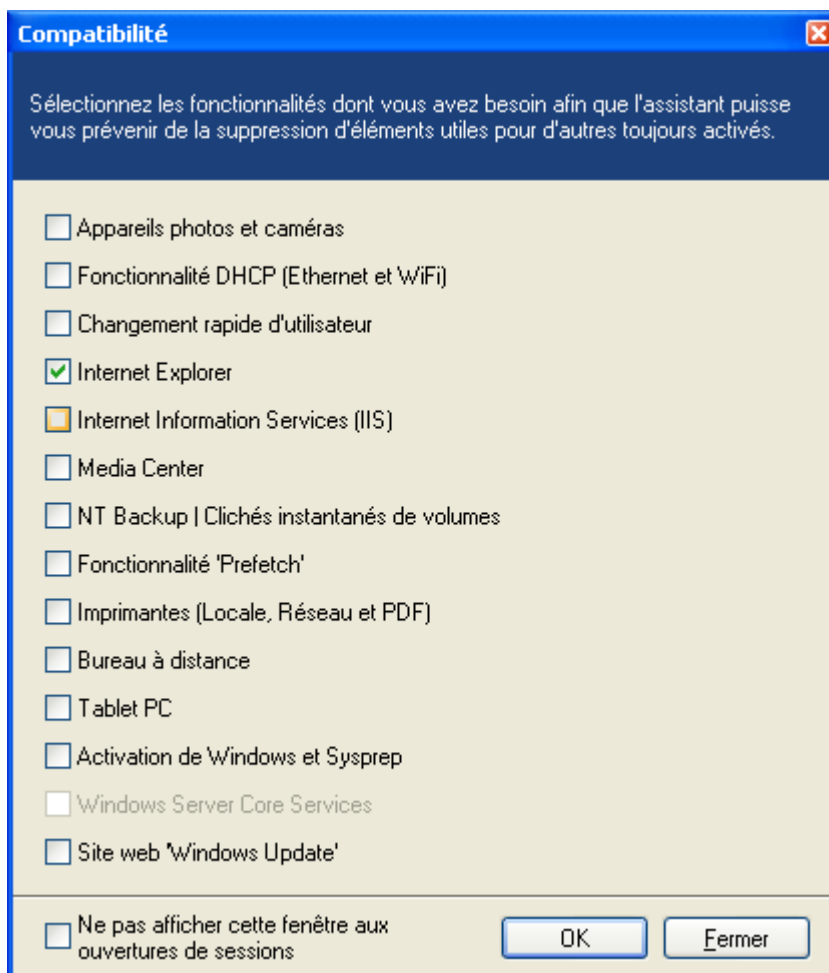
Compatibilité

Sélectionnez les fonctionnalités dont vous avez besoin afin que l'assistant puisse vous prévenir de la suppression d'éléments utiles pour d'autres toujours activés.

Appareils photos et caméras

Fonctionnalité DHCP (Ethernet et WiFi)

Changement rapide d'utilisateur

Internet Explorer

Internet Information Services (IIS)

Media Center

NT Backup | Clichés instantanés de volumes

Fonctionnalité 'Prefetch'

Imprimantes (Locale, Réseau et PDF)

Bureau à distance

Tablet PC

Activation de Windows et Sysprep

Windows Server Core Services

Site web 'Windows Update'

Ne pas afficher cette fenêtre aux ouvertures de sessions

OK

Fermer